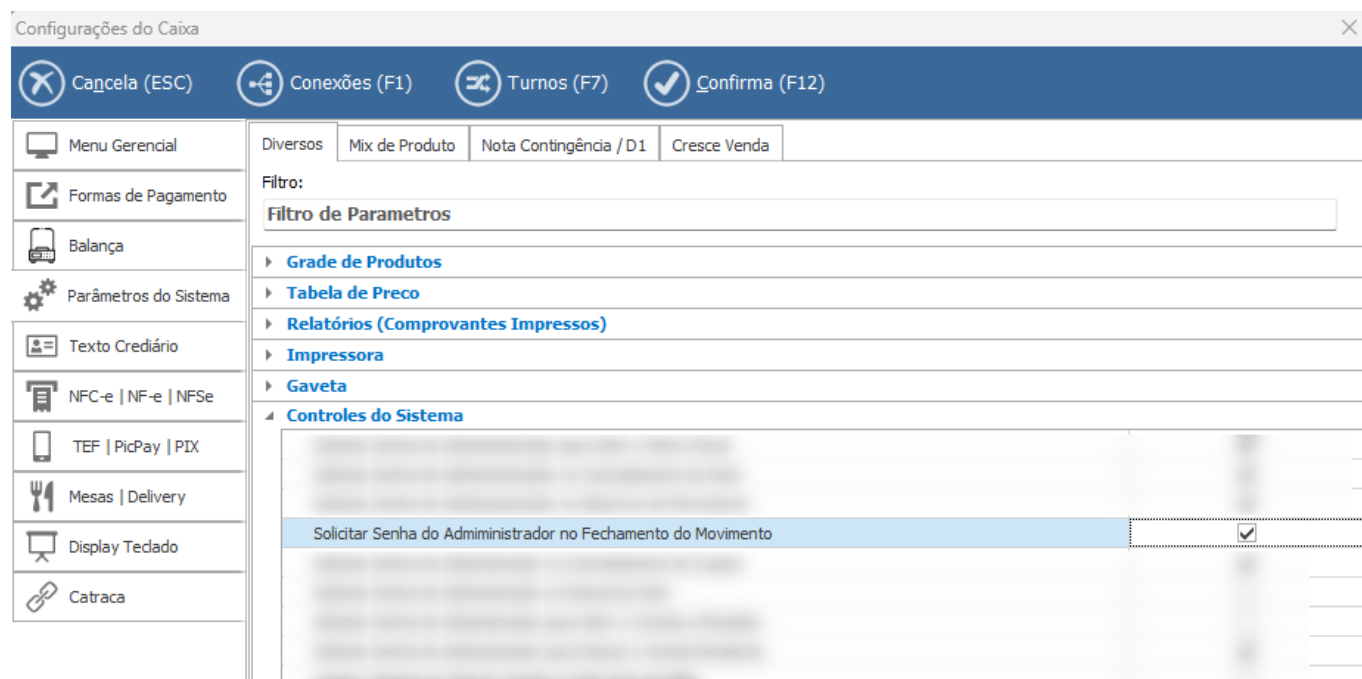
Configurações do Caixa

Cancela (ESC)  Conexões (F1)  Turnos (F7)  Confirma (F12)

Menu Gerencial
Formas de Pagamento
Balança
Parâmetros do Sistema
Texto Crediário
NFC-e | NF-e | NFSe
TEF | PicPay | PIX
Mesas | Delivery
Display Teclado
Catraca

Diversos | Mix de Produto | Nota Contingência / D1 | Cresce Venda

Filtro:
Filtro de Parametros

Grade de Produtos
Tabela de Preco
Relatórios (Comprovantes Impressos)
Impressora
Gaveta
Controles do Sistema

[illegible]
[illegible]
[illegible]
Solicitar Senha do Administrador no Fechamento do Movimento
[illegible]
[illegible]
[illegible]
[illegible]